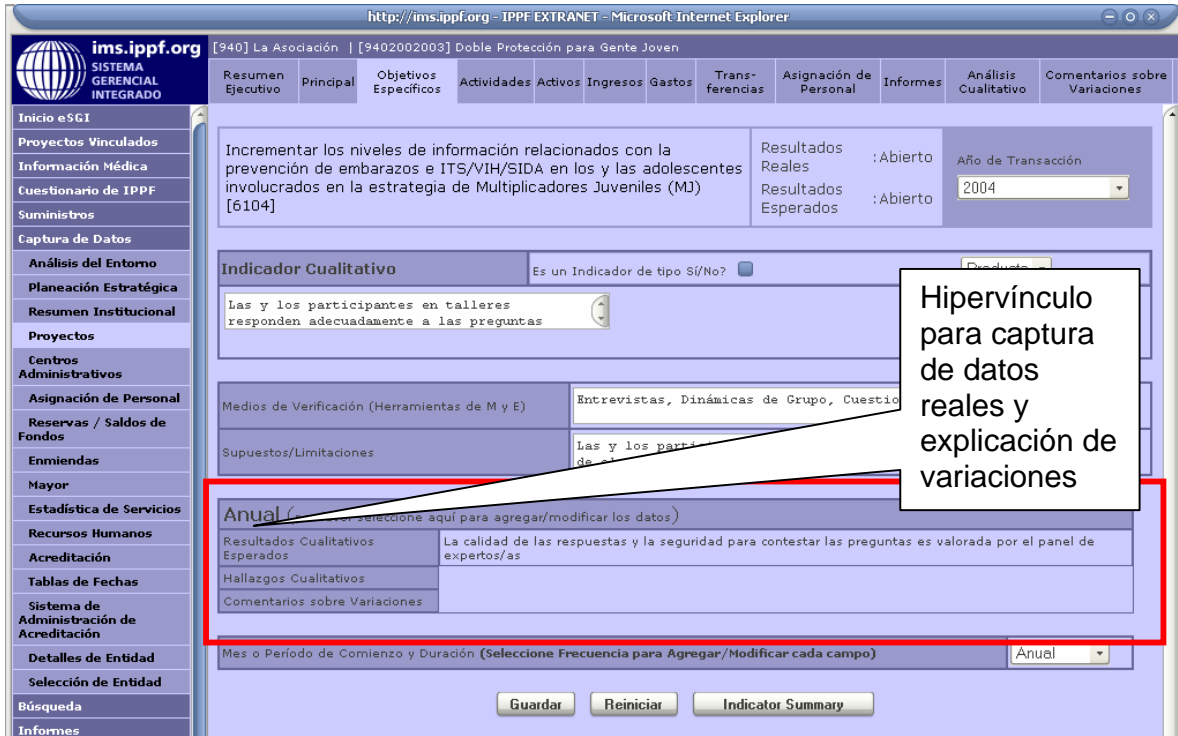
http://ims.ippf.org - IPPF EXTRANET - Microsoft Internet Explorer

ims.ippf.org
SISTEMA GERENCIAL INTEGRADO

[940] La Asociación | [9402002003] Doble Protección para Gente Joven

Resumen Ejecutivo | Principal | Objetivos Específicos | Actividades | Activos | Ingresos | Gastos | Transferencias | Asignación de Personal | Informes | Análisis Cualitativo | Comentarios sobre Variaciones

Inicio eSGI
Proyectos Vinculados
Información Médica
Cuestionario de IPPF
Suministros
Captura de Datos
Análisis del Entorno
Planeación Estratégica
Resumen Institucional
Proyectos
Centros Administrativos
Asignación de Personal
Reservas / Saldos de Fondos
Enmiendas
Mayor
Estadística de Servicios
Recursos Humanos
Acreditación
Tablas de Fechas
Sistema de Administración de Acreditación
Detalles de Entidad
Selección de Entidad
Búsqueda
Informes

Incrementar los niveles de información relacionados con la prevención de embarazos e ITS/VIH/SIDA en los y las adolescentes involucrados en la estrategia de Multiplicadores Juveniles (MJ) [6104]

Resultados Reales :Abierto
Resultados Esperados :Abierto
Año de Transacción
2004

Indicador Cualitativo
Es un Indicador de tipo Sí/No?
Producto

Las y los participantes en talleres responden adecuadamente a las preguntas

Hipervínculo para captura de datos reales y explicación de variaciones

Medios de Verificación (Herramientas de M y E)
Entrevistas, Dinámicas de Grupo, Cuestio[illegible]

Supuestos/Limitaciones
Las y los partic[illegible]

Anual ([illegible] seleccione aquí para agregar/modificar los datos)

Resultados Cualitativos Esperados | La calidad de las respuestas y la seguridad para contestar las preguntas es valorada por el panel de expertos/as
Hallazgos Cualitativos
Comentarios sobre Variaciones

Mes o Período de Comienzo y Duración (Seleccione Frecuencia para Agregar/Modificar cada campo)
Anual

Guardar | Reiniciar | Indicator Summary